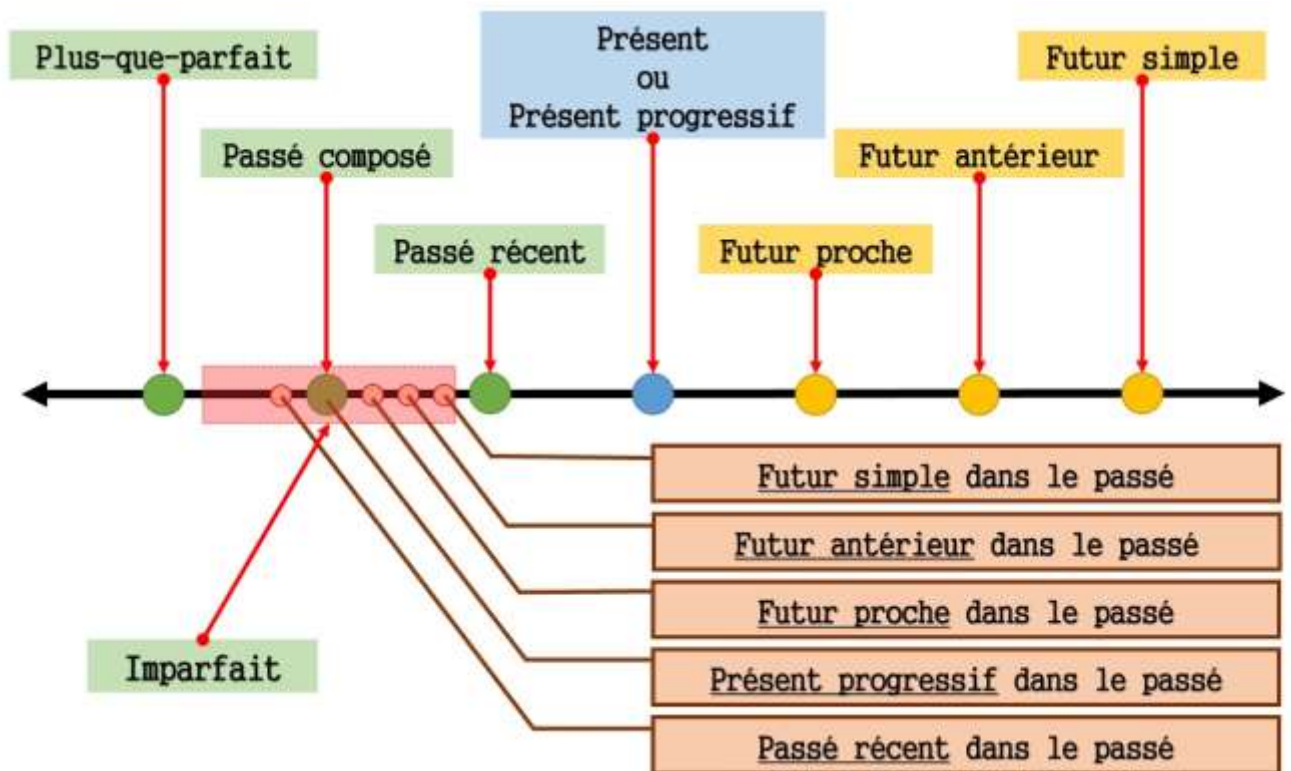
Plus-que-parfait

Présent
ou
Présent progressif

Futur simple

Passé composé

Futur antérieur

Passé récent

Futur proche

Futur simple dans le passé

Futur antérieur dans le passé

Futur proche dans le passé

Imparfait

Présent progressif dans le passé

Passé récent dans le passé